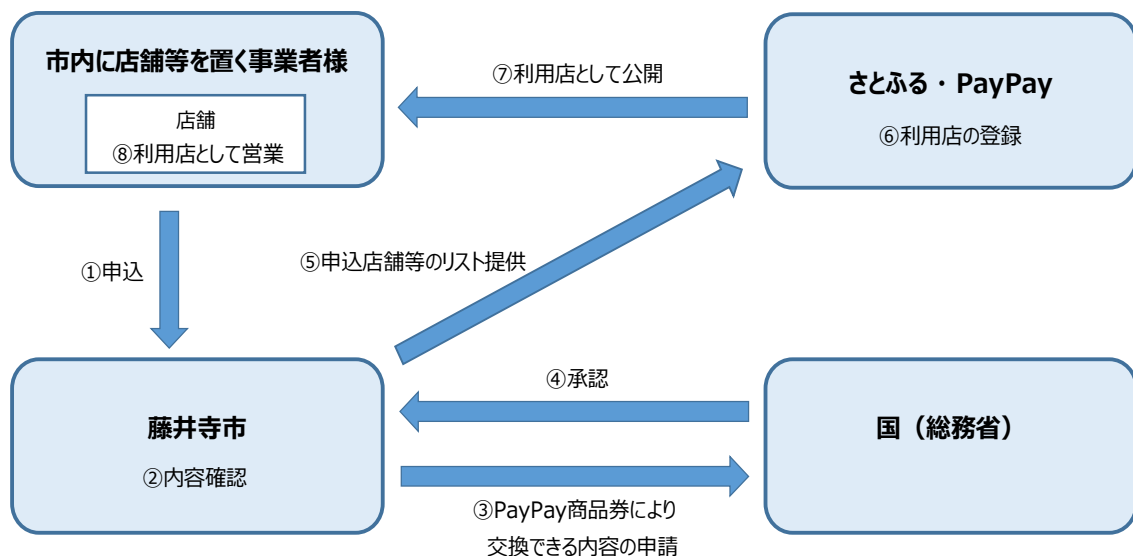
市内に店舗等を置く事業者様

店舗
⑧利用店として営業

⑦利用店として公開

さとふる・PayPay

⑥利用店の登録

①申込

⑤申込店舗等のリスト提供

④承認

藤井寺市

②内容確認

国（総務省）

③PayPay商品券により交換できる内容の申請